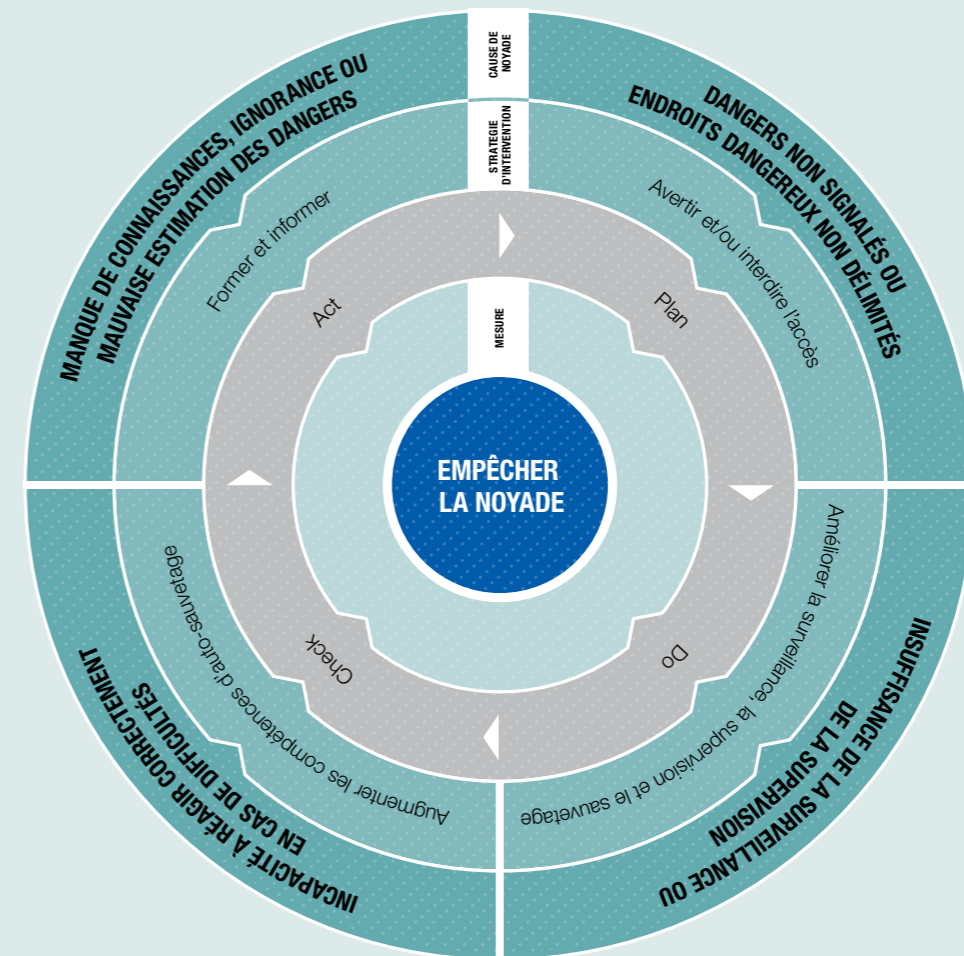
CAUSE DE NOYADE

STRATÉGIE D'INTERVENTION

MESURE

MANQUE DE CONNAISSANCES, IGNORANCE OU MAUVAISE ESTIMATION DES DANGERS

DANGERS NON SIGNALÉS OU ENDROITS DANGEREUX NON DÉLIMITÉS

Former et informer

Avertir et/ou interdire l'accès

Act

Plan

EMPÊCHER LA NOYADE

Check

Do

Augmenter les compétences d'auto-sauvetage

Améliorer la surveillance, la supervision et le sauvetage

INCAPACITÉ À RÉAGIR CORRECTEMENT EN CAS DE DIFFICULTÉS

INSUFFISANCE DE LA SURVEILLANCE OU DE LA SUPERVISION